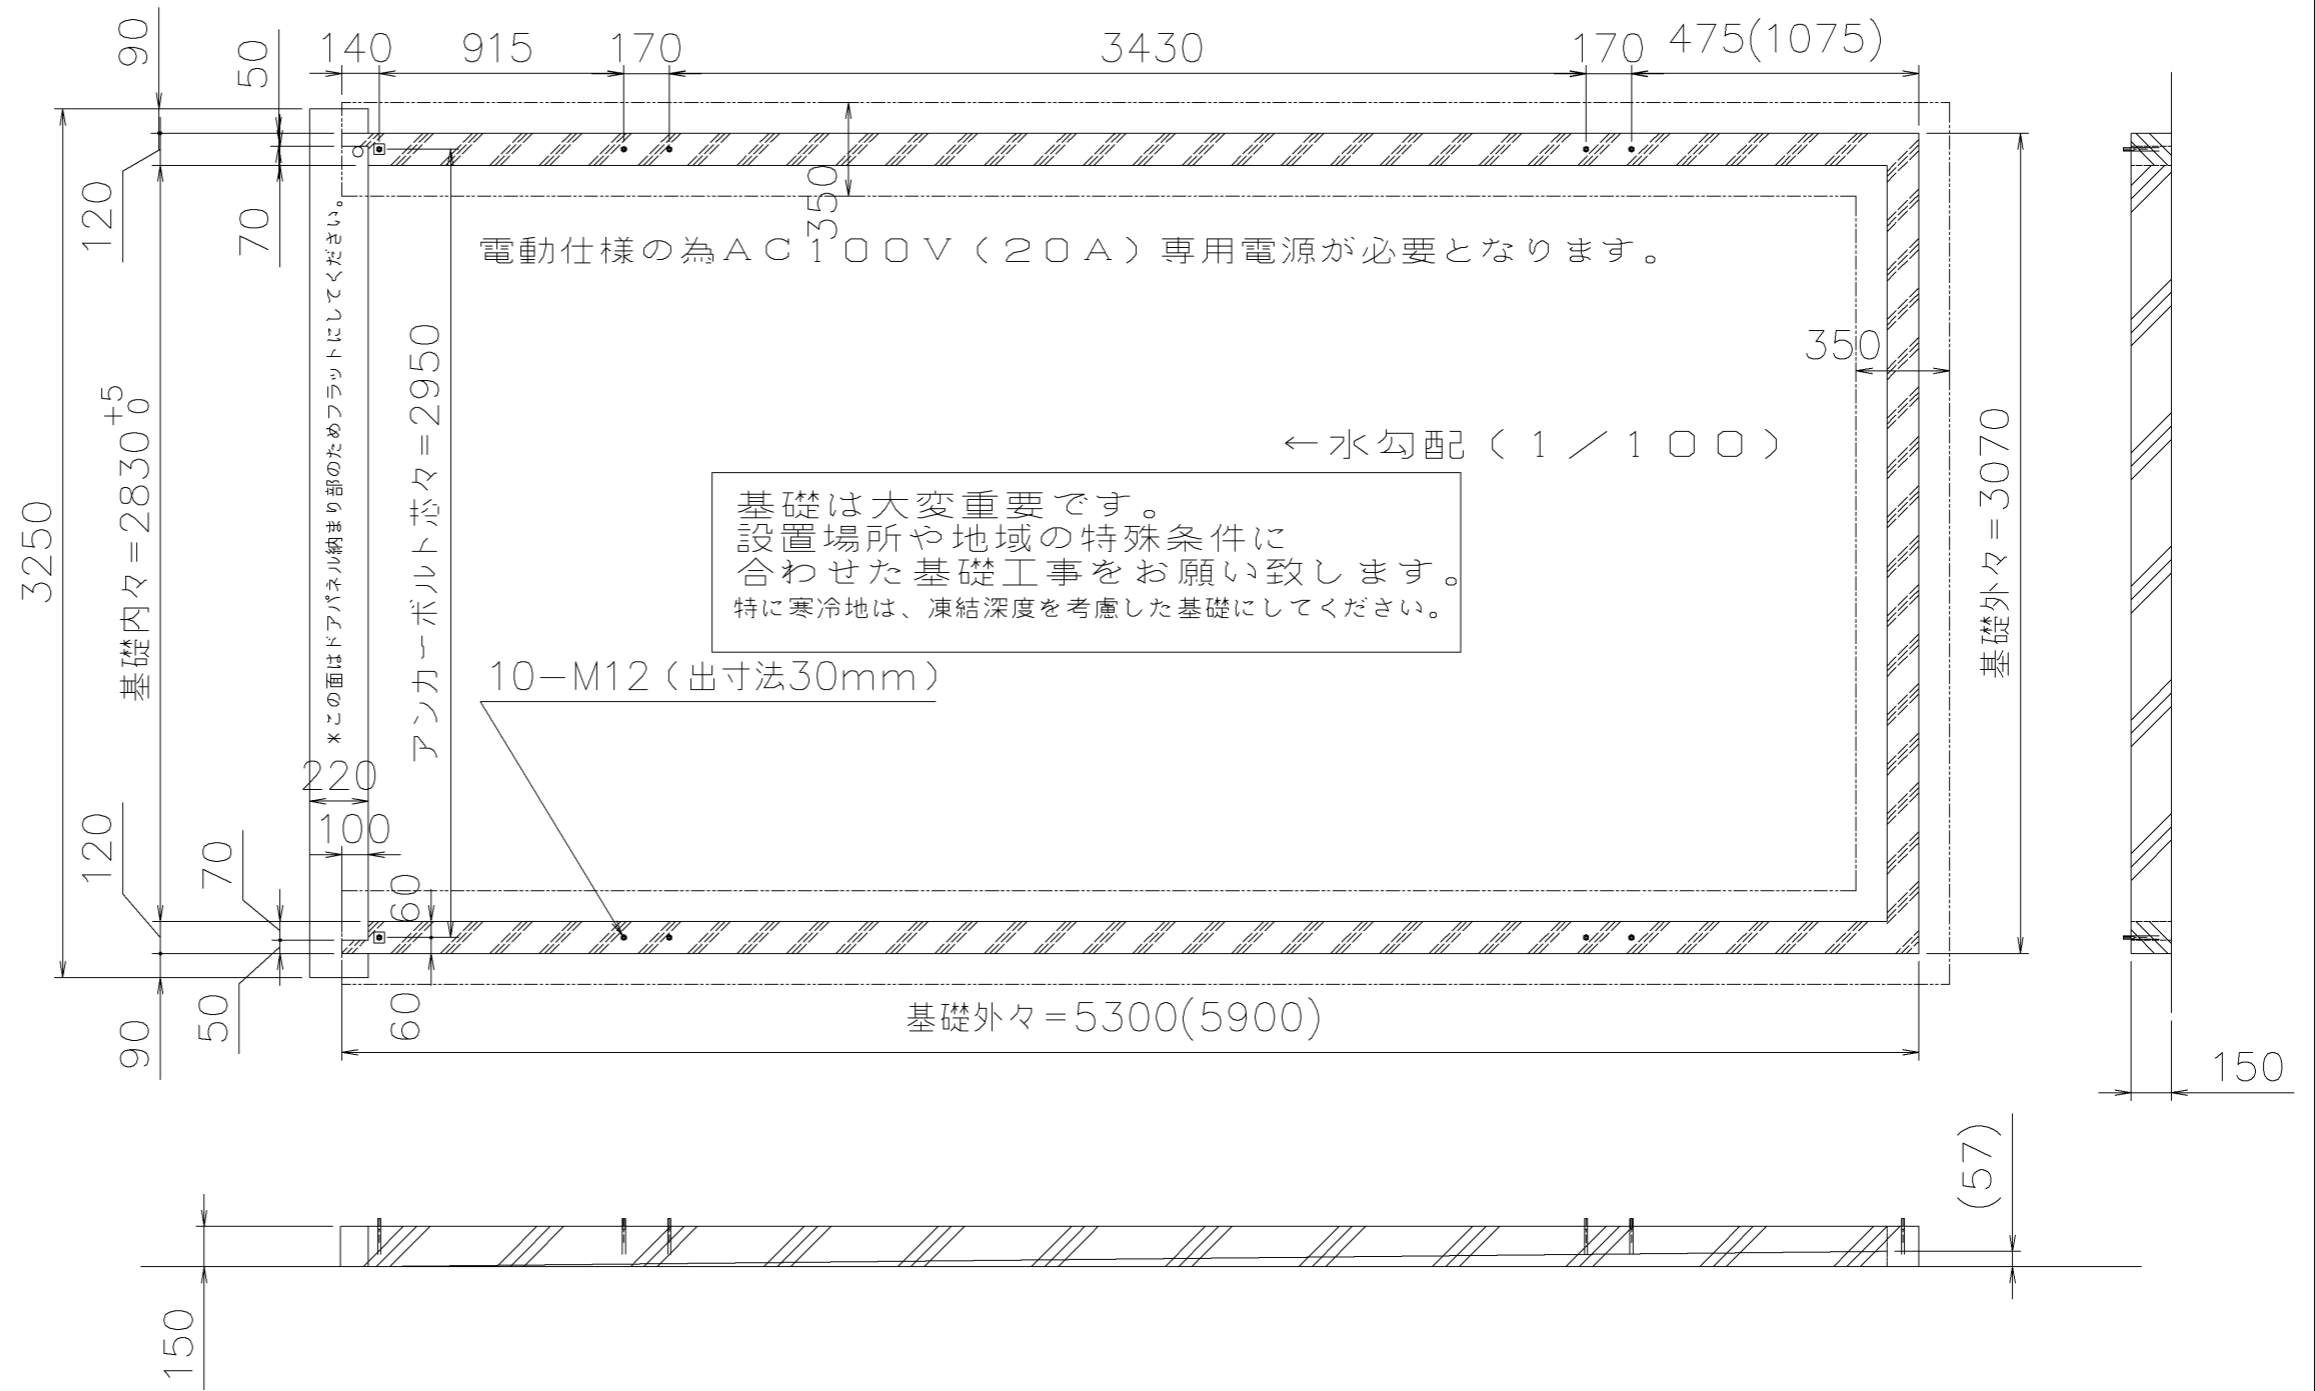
90
50
140
915
170
3430
170
475(1075)
120
70
350
※この面はドアパネル納まり部のためフラットにしてください。
電動仕様の為AC100V(20A)専用電源が必要となります。
350
3250
基礎内々$=2830^{+5}_{0}$
アンカーボルト芯々=2950
←水勾配(1/100)
基礎は大変重要です。
設置場所や地域の特殊条件に
合わせた基礎工事をお願い致します。
特に寒冷地は、凍結深度を考慮した基礎にしてください。
基礎外々=3070
10−M12(出寸法30mm)
220
100
120
70
60
90
50
60
基礎外々=5300(5900)
150
(57)
150